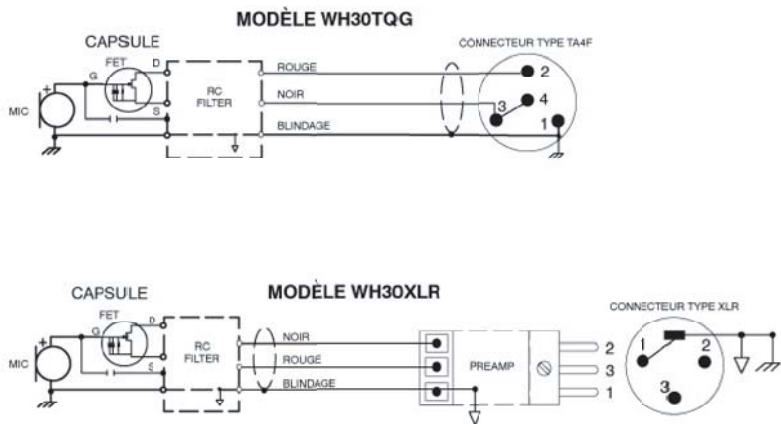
MODÈLE WH30TQG

CAPSULE
FET
G
D
S
+
MIC
RC FILTER
ROUGE
NOIR
BLINDAGE
CONNECTEUR TYPE TA4F
2
3
4
1

CAPSULE
MODÈLE WH30XLR
FET
G
D
S
+
MIC
RC FILTER
NOIR
ROUGE
BLINDAGE
PREAMP
2
3
1
CONNECTEUR TYPE XLR
1
2
3